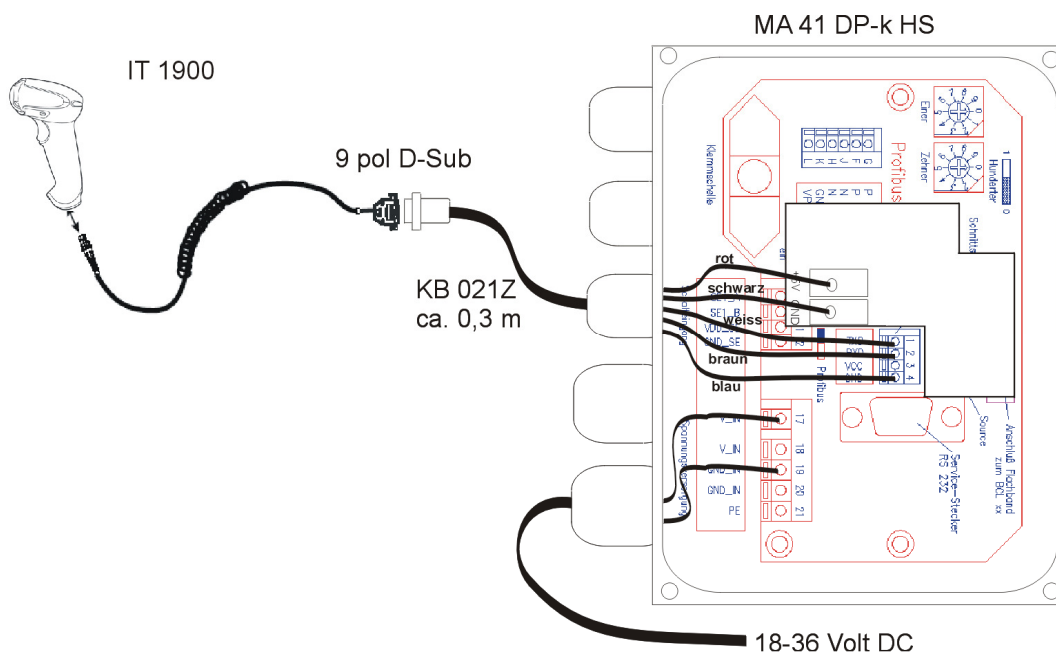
MA 41 DP-k HS

IT 1900

9 pol D-Sub

KB 021Z
ca. 0,3 m

18-36 Volt DC

rot
schwarz
weiss
braun
blau

Klemmschelle

Profibus

Einer
Zehner
Hunderter

Schnittstelle

SET_A
SET_B
VDD_SE
GND_SE

+5V
GND

RXD
TXD
VCC
GND

1 2 3 4

Profibus

V_IN
V_IN
GND_IN
GND_IN
PE

17
18
19
20
21

Spannungsversorgung

Service-Stecker
RS 232

Source

Anschluß Flachband
zum BCL xx

G
F
J
H
K
L

P
N
GND
VP